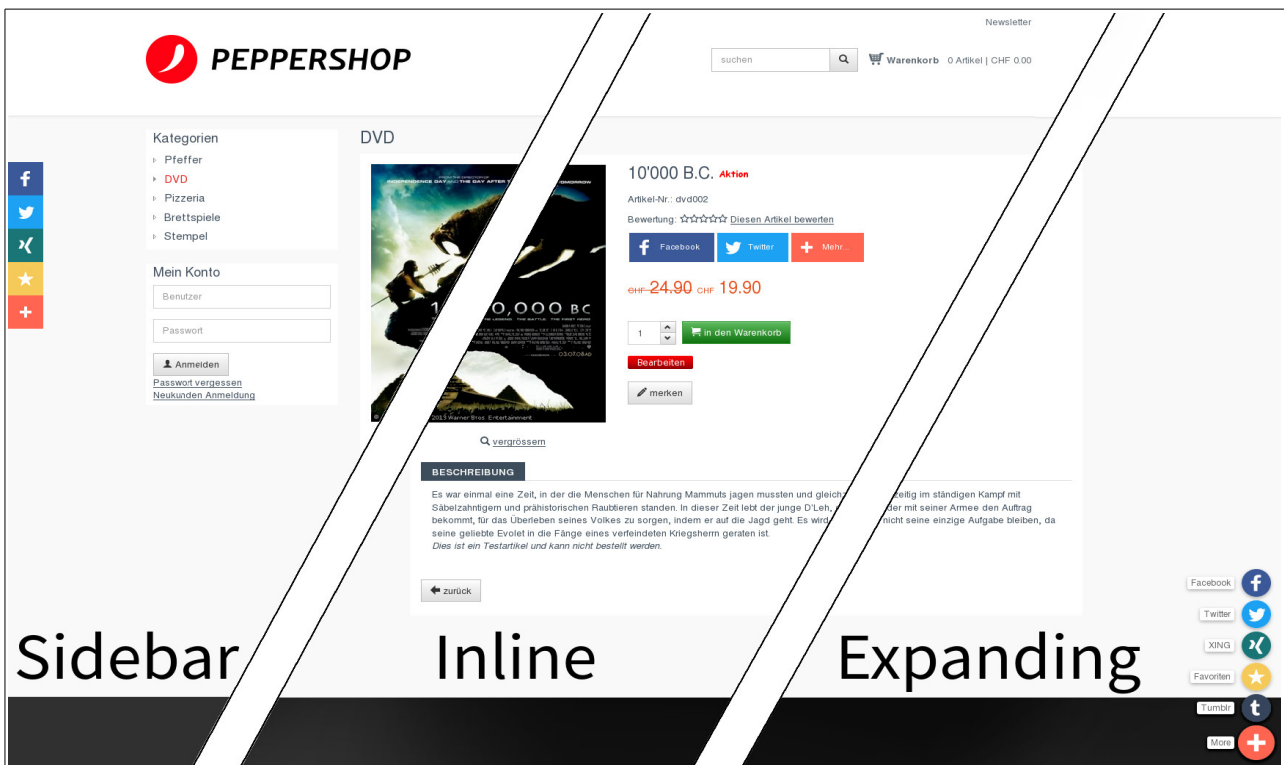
Newsletter

PEPPERSHOP

suchen

Warenkorb 0 Artikel | CHF 0.00

Kategorien
Pfeffer
DVD
Pizzeria
Brettspiele
Stempel

Mein Konto
Benutzer
Passwort
Anmelden
Passwort vergessen
Neukunden Anmeldung

DVD

10'000 B.C. Aktion

Artikel-Nr.: dvd002

Bewertung: ☆☆☆☆☆ Diesen Artikel bewerten

Facebook Twitter Mehr...

CHF 24.90 CHF 19.90

1 in den Warenkorb

Bearbeiten

merken

vergrössern

BESCHREIBUNG

Es war einmal eine Zeit, in der die Menschen für Nahrung Mammuts jagen mussten und gleich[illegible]zeitig im ständigen Kampf mit Säbelzahntigern und prähistorischen Raubtieren standen. In dieser Zeit lebt der junge D'Leh, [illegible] der mit seiner Armee den Auftrag bekommt, für das Überleben seines Volkes zu sorgen, indem er auf die Jagd geht. Es wird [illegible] nicht seine einzige Aufgabe bleiben, da seine geliebte Evolet in die Fänge eines verfeindeten Kriegsherrn geraten ist.
Dies ist ein Testartikel und kann nicht bestellt werden.

zurück

Facebook
Twitter
XING
Favoriten
Tumblr
More

Sidebar Inline Expanding